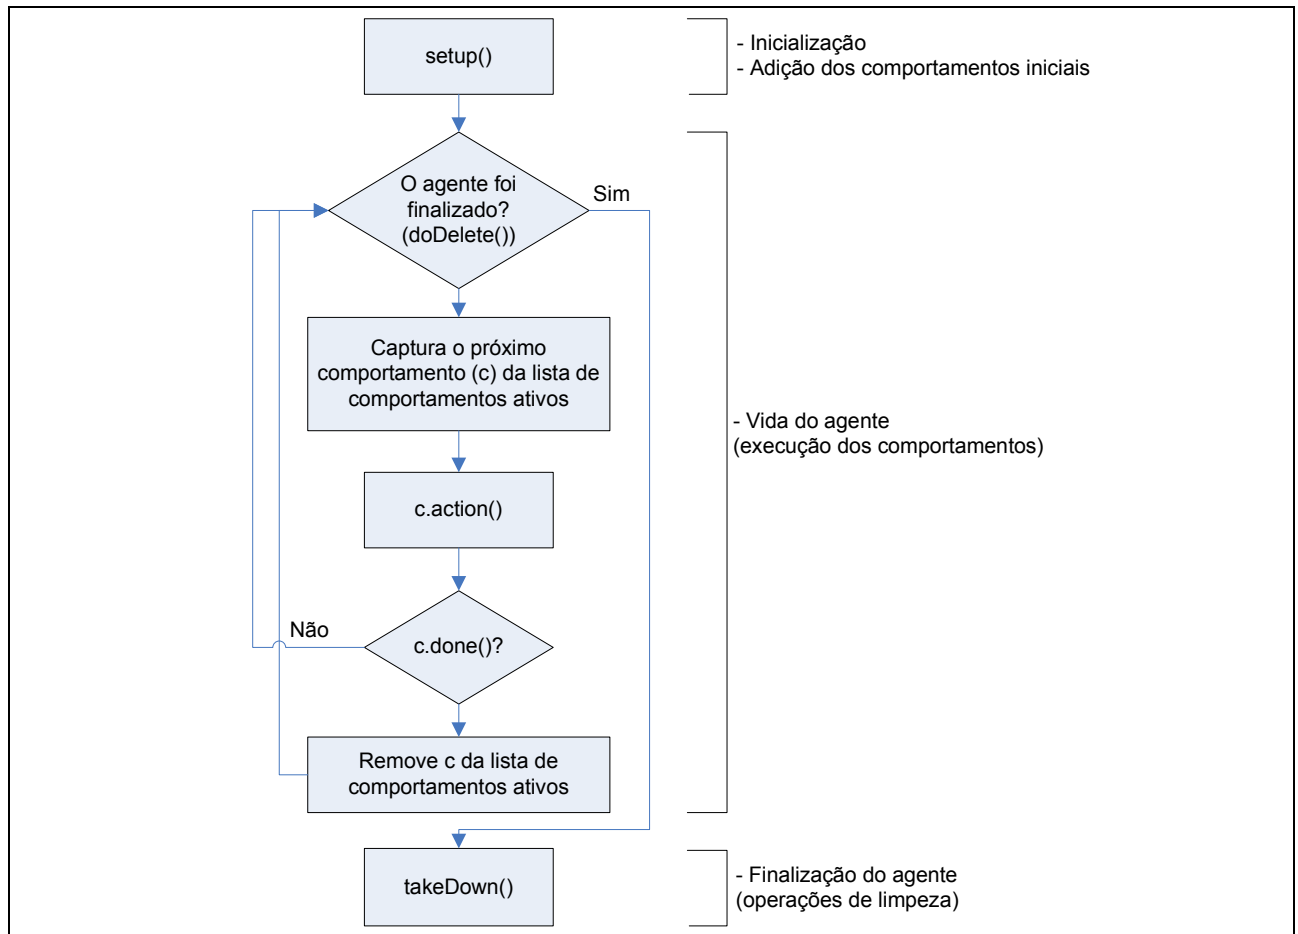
setup()

- Inicialização
- Adição dos comportamentos iniciais

O agente foi finalizado? (doDelete())

Sim

Captura o próximo comportamento (c) da lista de comportamentos ativos

- Vida do agente
(execução dos comportamentos)

c.action()

Não

c.done()?

Remove c da lista de comportamentos ativos

takeDown()

- Finalização do agente
(operações de limpeza)